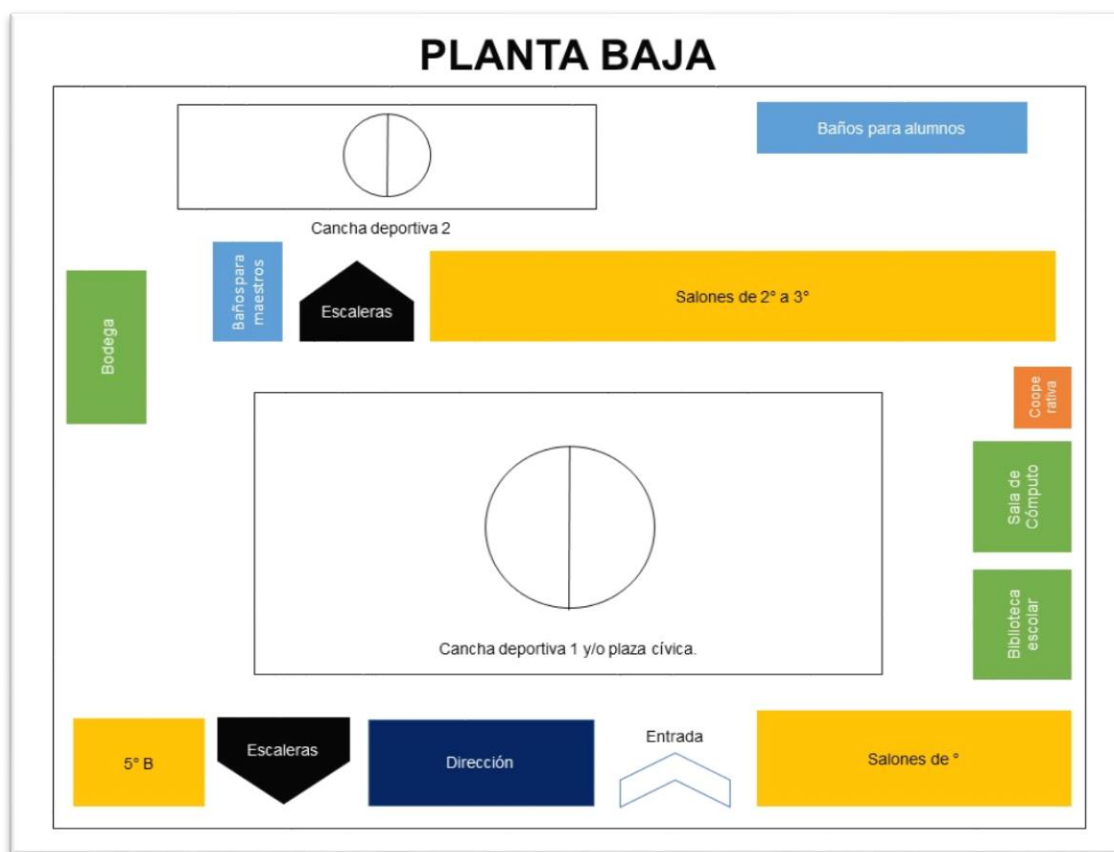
PLANTA BAJA

Baños para alumnos

Cancha deportiva 2

Bodega

Bañospara maestros

Escaleras

Salones de 2° a 3°

Coope rativa

Sala de Cómputo

Biblioteca escolar

Cancha deportiva 1 y/o plaza cívica.

5° B

Escaleras

Dirección

Entrada

Salones de °